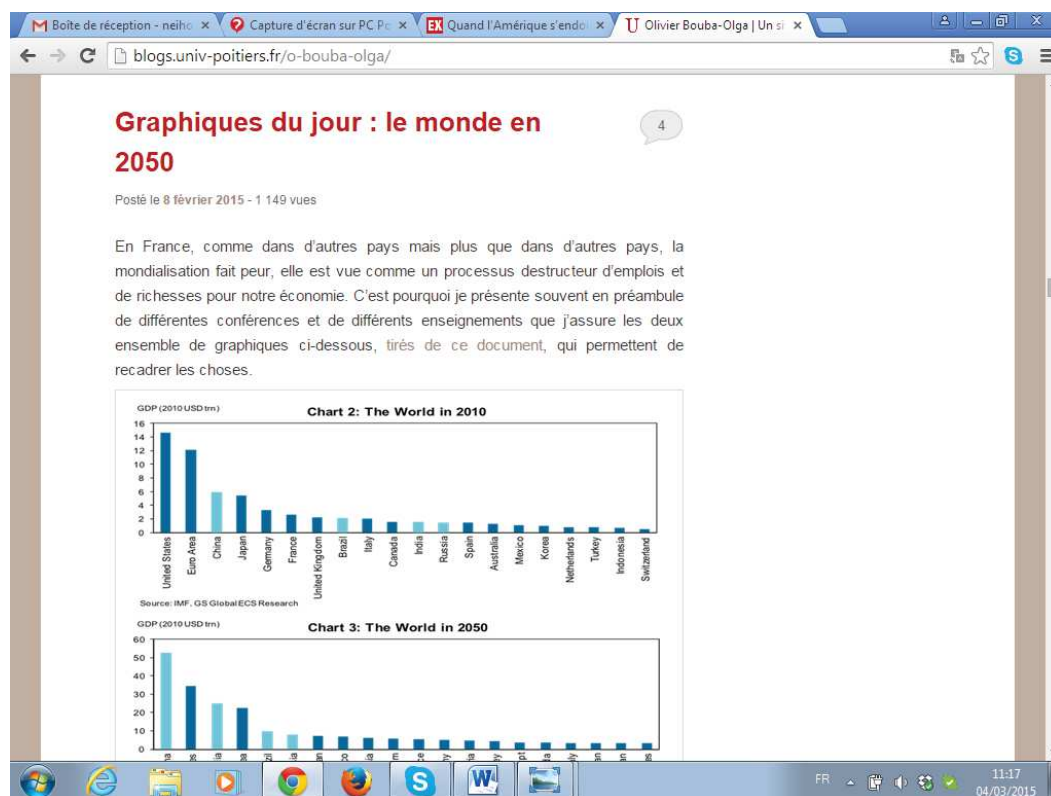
Boîte de réception - neiho ×
Capture d'écran sur PC Pc ×
Quand l'Amérique s'endo ×
Olivier Bouba-Olga | Un si ×

blogs.univ-poitiers.fr/o-bouba-olga/

Graphiques du jour : le monde en 2050

4

Posté le 8 février 2015 - 1 149 vues

En France, comme dans d'autres pays mais plus que dans d'autres pays, la mondialisation fait peur, elle est vue comme un processus destructeur d'emplois et de richesses pour notre économie. C'est pourquoi je présente souvent en préambule de différentes conférences et de différents enseignements que j'assure les deux ensemble de graphiques ci-dessous, tirés de ce document, qui permettent de recadrer les choses.

GDP (2010 USD trn)
Chart 2: The World in 2010
16
14
12
10
8
6
4
2
0
United States
Euro Area
China
Japan
Germany
France
United Kingdom
Brazil
Italy
Canada
India
Russia
Spain
Australia
Mexico
Korea
Netherlands
Turkey
Indonesia
Switzerland
Source: IMF, GS Global ECS Research

GDP (2010 USD trn)
Chart 3: The World in 2050
60
50
40
30
20
10
0

FR
11:17
04/03/2015